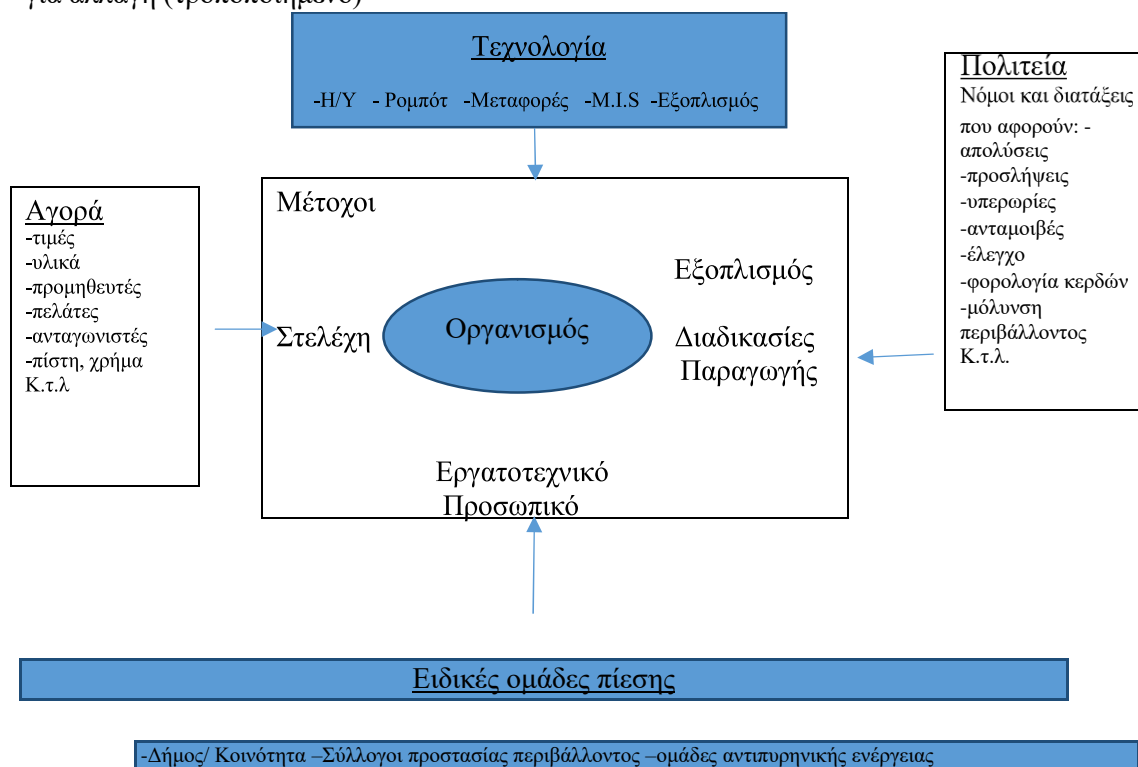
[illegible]

Τεχνολογία

-Η/Υ - Ρομπότ -Μεταφορές -M.I.S -Εξοπλισμός

Πολιτεία
Νόμοι και διατάξεις που αφορούν: -απολύσεις
-προσλήψεις
-υπερωρίες
-ανταμοιβές
-έλεγχο
-φορολογία κερδών
-μόλυνση περιβάλλοντος
Κ.τ.λ.

Αγορά
-τιμές
-υλικά
-προμηθευτές
-πελάτες
-ανταγωνιστές
-πίστη, χρήμα
Κ.τ.λ

Μέτοχοι

Εξοπλισμός

Στελέχη

Οργανισμός

Διαδικασίες Παραγωγής

Εργατοτεχνικό Προσωπικό

Ειδικές ομάδες πίεσης

-Δήμος/ Κοινότητα –Σύλλογοι προστασίας περιβάλλοντος –ομάδες αντιπυρηνικής ενέργειας